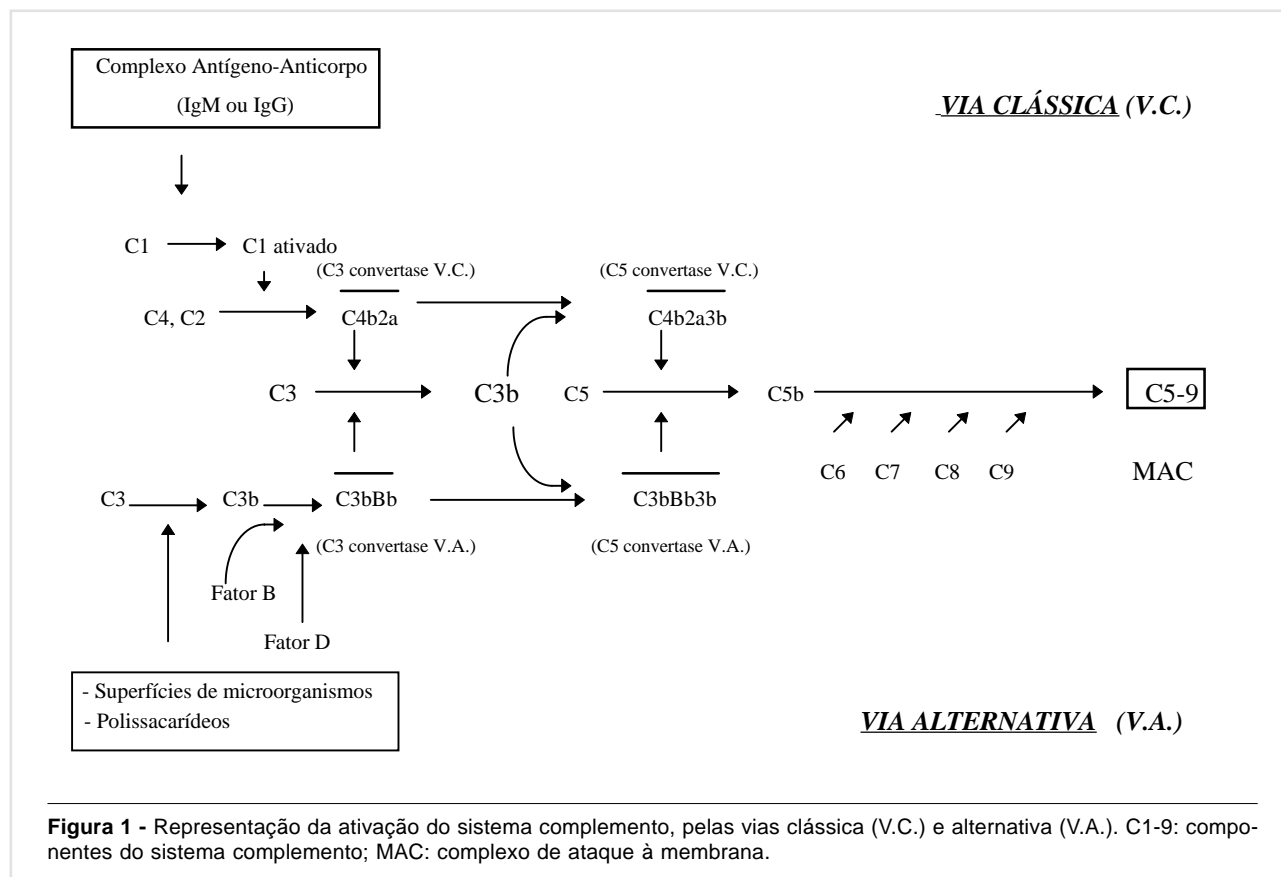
Complexo Antígeno-Anticorpo
(IgM ou IgG)

VIA CLÁSSICA (V.C.)

C1 → C1 ativado

(C3 convertase V.C.)

(C5 convertase V.C.)

C4, C2 → $\overline{\text{C4b2a}}$

$\overline{\text{C4b2a3b}}$

C3 → C3b

C5 → C5b → C5-9

C6 C7 C8 C9

MAC

C3 → C3b → $\overline{\text{C3bBb}}$

$\overline{\text{C3bBb3b}}$

(C3 convertase V.A.)

(C5 convertase V.A.)

Fator B

Fator D

- Superfícies de microorganismos
- Polissacarídeos

VIA ALTERNATIVA (V.A.)

**Figura 1 -** Representação da ativação do sistema complemento, pelas vias clássica (V.C.) e alternativa (V.A.). C1-9: componentes do sistema complemento; MAC: complexo de ataque à membrana.